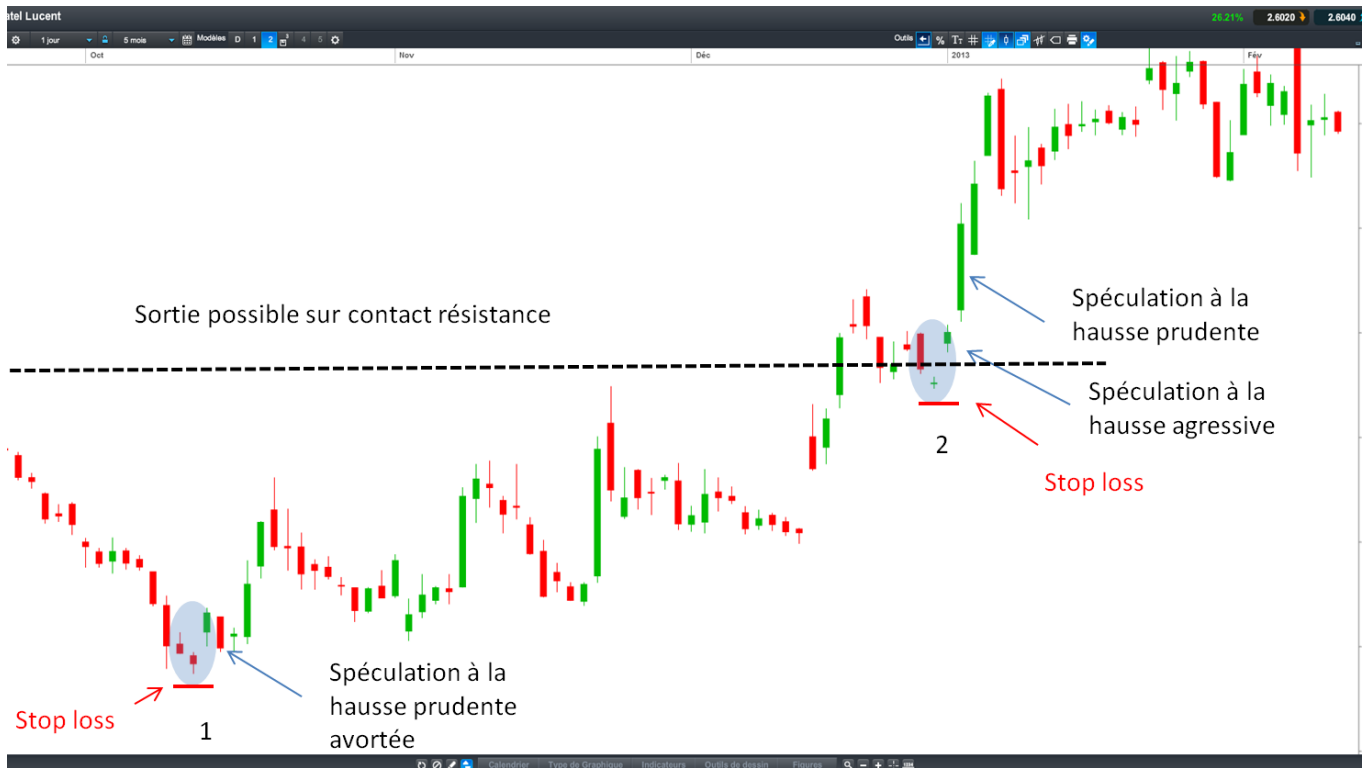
atel Lucent

26.21% 2.6020 2.6040

1 jour 5 mois Modèles D 1 2 3 4 5

Outils %

Oct Nov Déc 2013 Fév

Sortie possible sur contact résistance

Spéculation à la hausse prudente

Spéculation à la hausse agressive

2

Stop loss

Spéculation à la hausse prudente avortée

Stop loss

1

Calendrier Type de Graphique Indicateurs Outils de dessin Figures